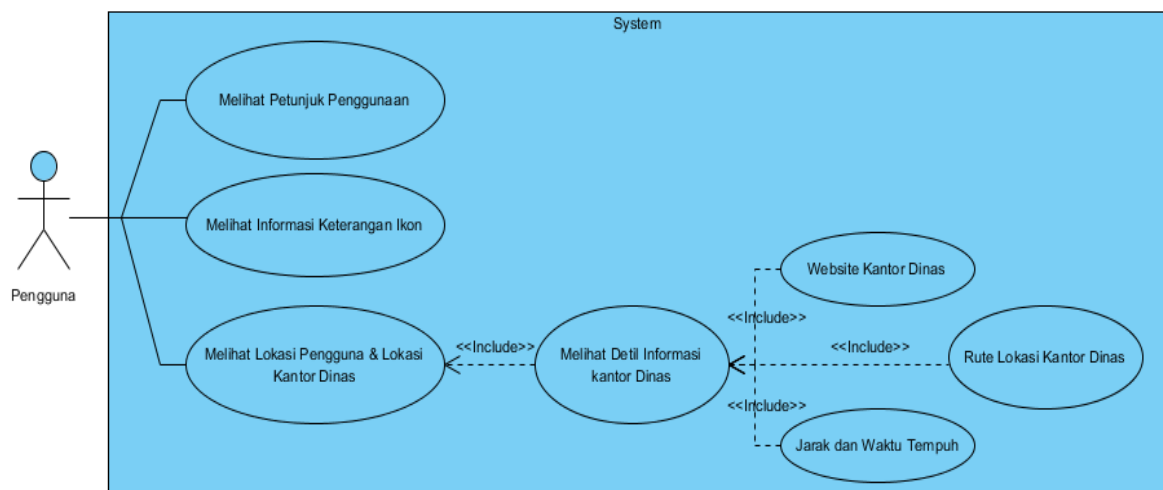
System

Pengguna

Melihat Petunjuk Penggunaan

Melihat Informasi Keterangan Ikon

Melihat Lokasi Pengguna & Lokasi Kantor Dinas

<<Include>>

Melihat Detil Informasi kantor Dinas

Website Kantor Dinas

<<Include>>

<<Include>>

Rute Lokasi Kantor Dinas

<<Include>>

Jarak dan Waktu Tempuh